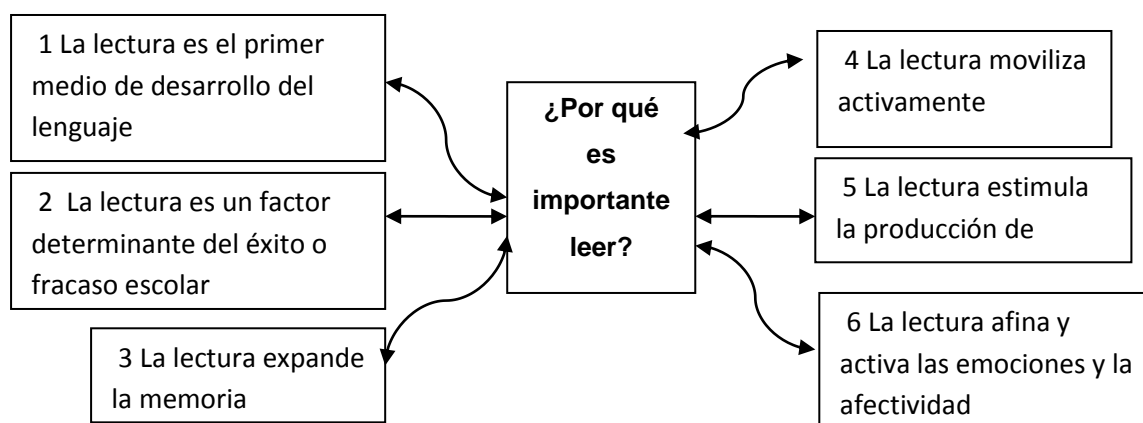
1 La lectura es el primer medio de desarrollo del lenguaje

2 La lectura es un factor determinante del éxito o fracaso escolar

3 La lectura expande la memoria

¿Por qué es importante leer?

4 La lectura moviliza activamente

5 La lectura estimula la producción de

6 La lectura afina y activa las emociones y la afectividad